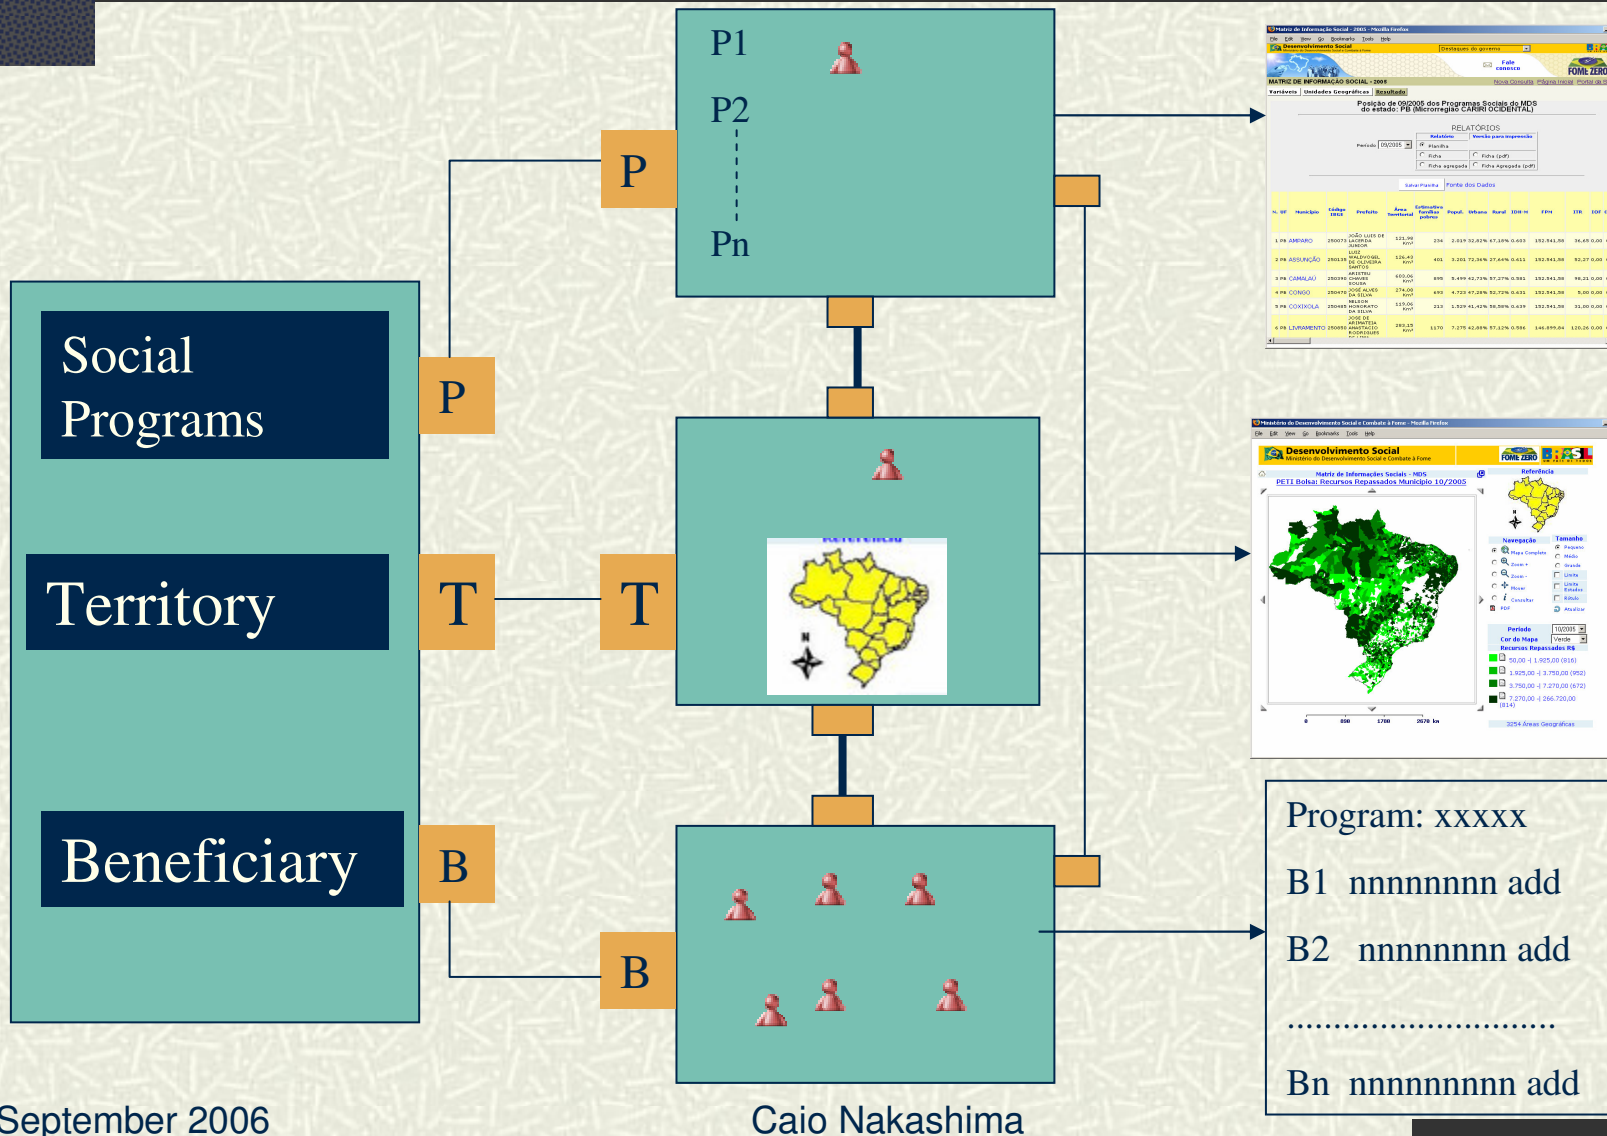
Social Programs

Territory

Beneficiary

P

T

B

P1

P2

Pn

P

T

B

Program: xxxxx

B1 nnnnnnnn add

B2 nnnnnnnn add

.............................

Bn nnnnnnnnn add

Desenvolvimento Social

MATRIZ DE INFORMAÇÃO SOCIAL - 2005

RELATÓRIOS

Desenvolvimento Social

Matriz de Informações Sociais - MDS

PETI Bolsa: Recursos Repassados Município 10/2005

Referência

September 2006

Caio Nakashima